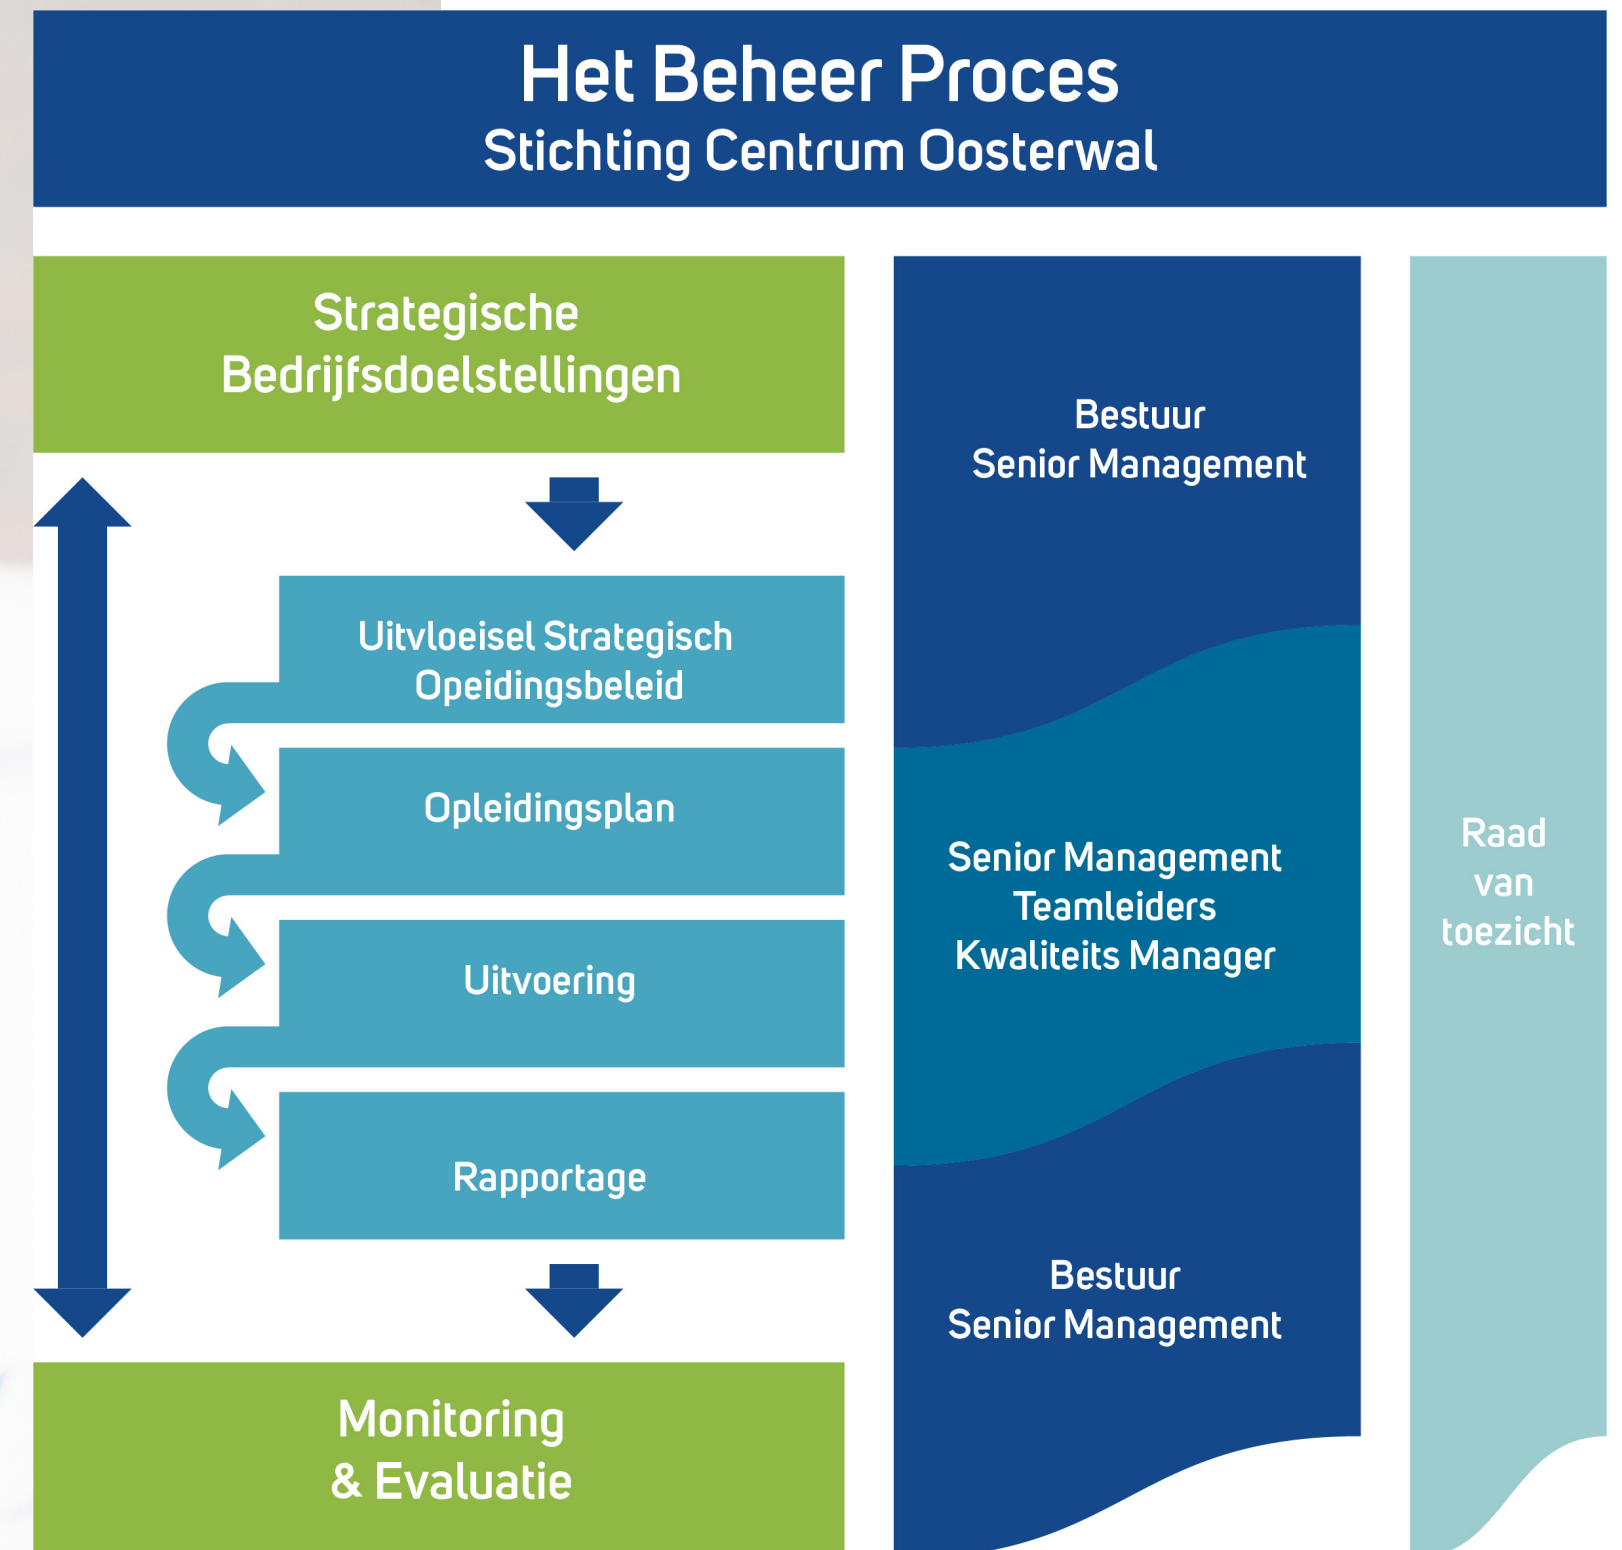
Het Beheer Proces
Stichting Centrum Oosterwal

Strategische Bedrijfsdoelstellingen

Uitvloeisel Strategisch Opeidingsbeleid

Opleidingsplan

Uitvoering

Rapportage

Monitoring & Evaluatie

Bestuur
Senior Management

Senior Management
Teamleiders
Kwaliteits Manager

Bestuur
Senior Management

Raad van toezicht